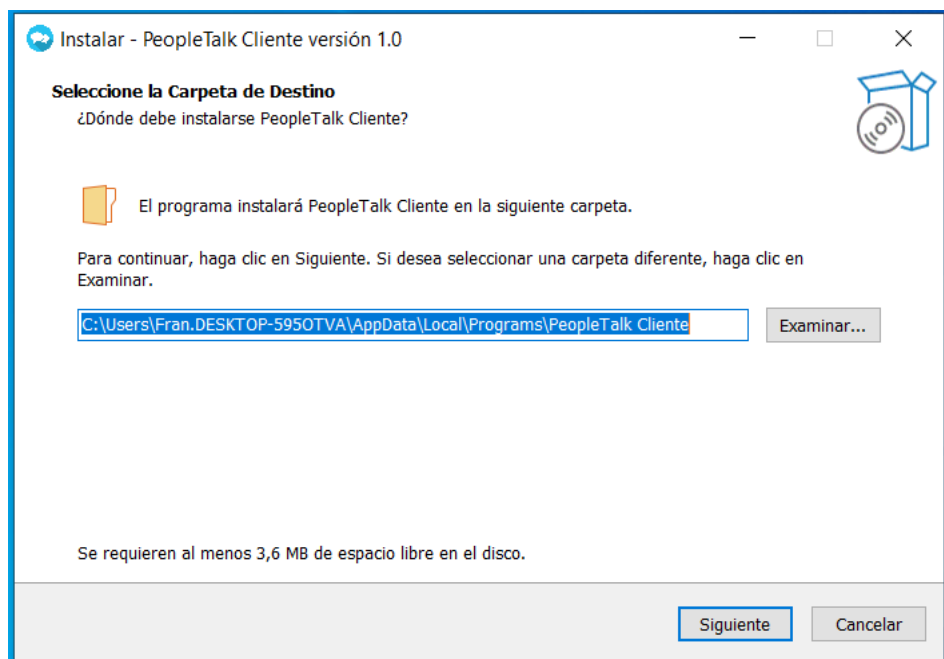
Instalar - PeopleTalk Cliente versión 1.0

Seleccione la Carpeta de Destino
¿Dónde debe instalarse PeopleTalk Cliente?

El programa instalará PeopleTalk Cliente en la siguiente carpeta.

Para continuar, haga clic en Siguiente. Si desea seleccionar una carpeta diferente, haga clic en Examinar.

C:\Users\Fran.DESKTOP-595OTVA\AppData\Local\Programs\PeopleTalk Cliente

Examinar...

Se requieren al menos 3,6 MB de espacio libre en el disco.

Siguiente

Cancelar